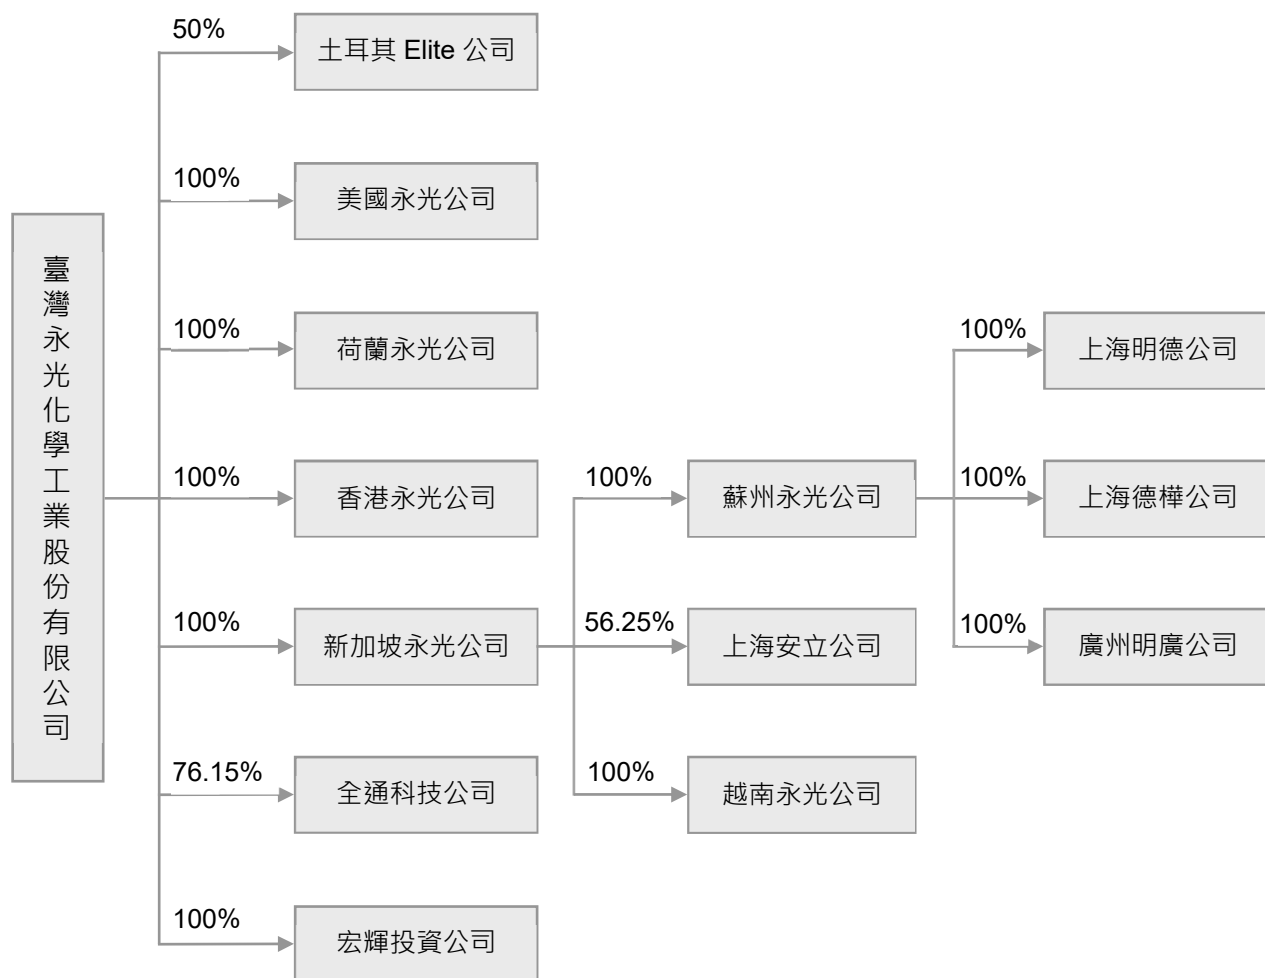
臺灣永光化學工業股份有限公司

50%
土耳其 Elite 公司

100%
美國永光公司

100%
荷蘭永光公司

100%
香港永光公司

100%
新加坡永光公司

76.15%
全通科技公司

100%
宏輝投資公司

100%
蘇州永光公司

56.25%
上海安立公司

100%
越南永光公司

100%
上海明德公司

100%
上海德樺公司

100%
廣州明廣公司